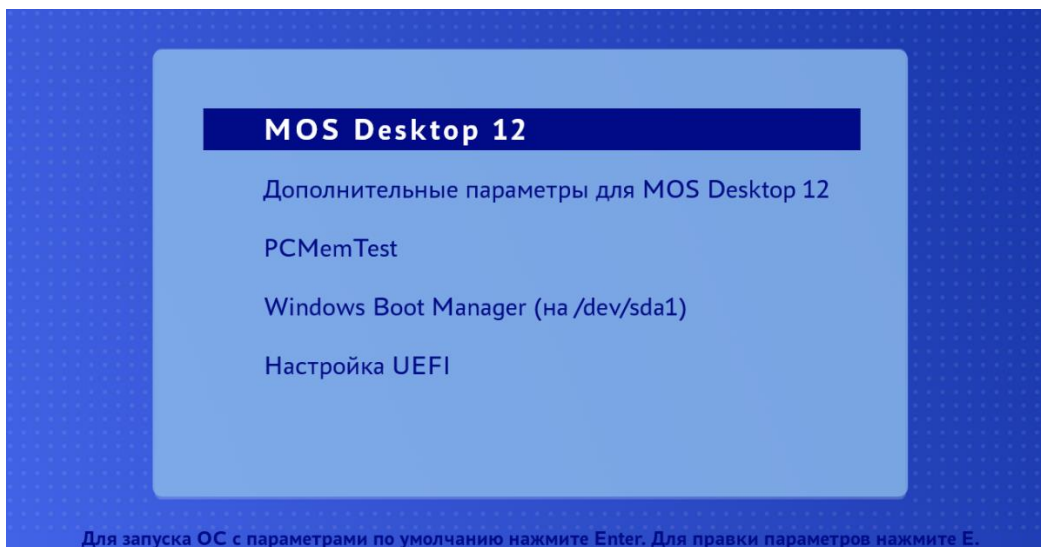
MOS Desktop 12

Дополнительные параметры для MOS Desktop 12

PCMemTest

Windows Boot Manager (на /dev/sda1)

Настройка UEFI

Для запуска ОС с параметрами по умолчанию нажмите Enter. Для правки параметров нажмите E.